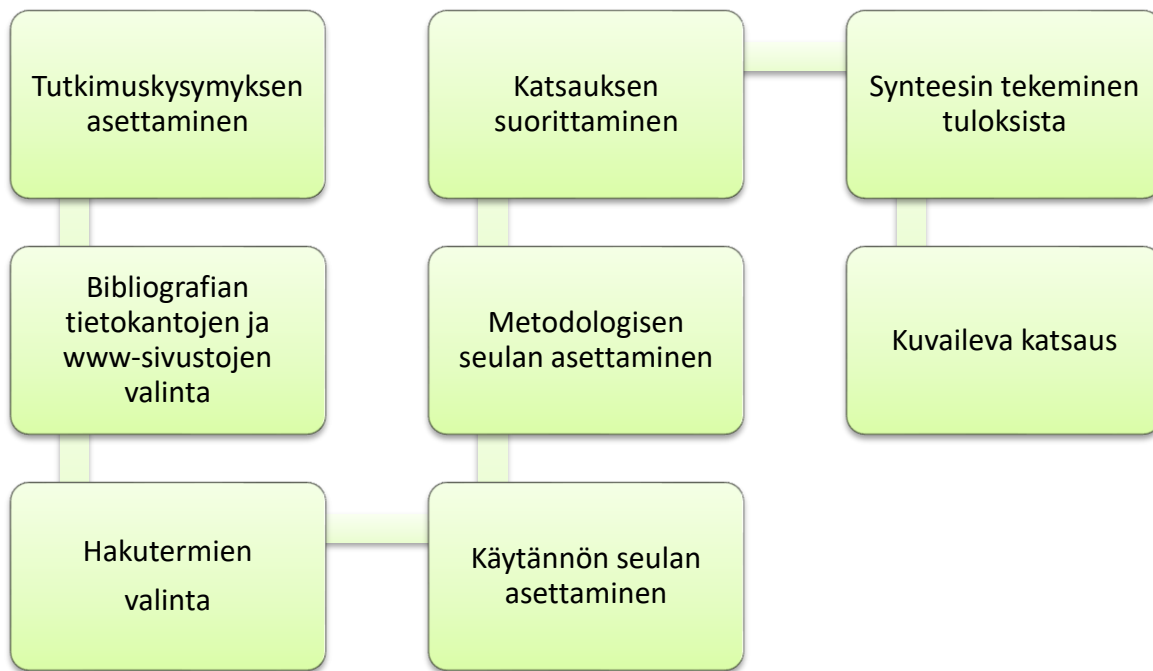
Tutkimuskysymyksen asettaminen

Bibliografian tietokantojen ja www-sivustojen valinta

Hakutermien valinta

Käytännön seulan asettaminen

Metodologisen seulan asettaminen

Katsauksen suorittaminen

Synteesin tekeminen tuloksista

Kuvaileva katsaus